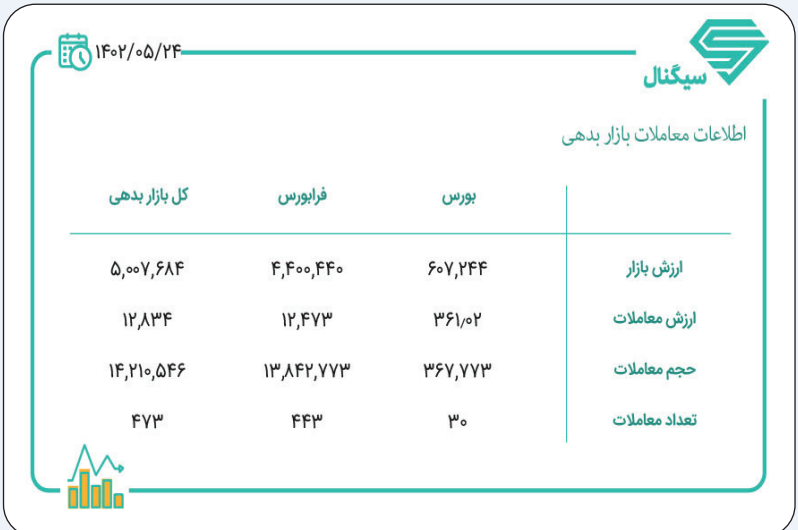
۱۴۰۲/۰۵/۲۴

سیگنال

اطلاعات معاملات بازار بدهی

| | بورس | فرابورس | کل بازار بدهی |
|---|---|---|---|
| ارزش بازار | ۶۰۷,۲۴۴ | ۴,۴۰۰,۴۴۰ | ۵,۰۰۷,۶۸۴ |
| ارزش معاملات | ۳۶۱/۰۲ | ۱۲,۴۷۳ | ۱۲,۸۳۴ |
| حجم معاملات | ۳۶۷,۷۷۳ | ۱۳,۸۴۲,۷۷۳ | ۱۴,۲۱۰,۵۴۶ |
| تعداد معاملات | ۳۰ | ۴۴۳ | ۴۷۳ |